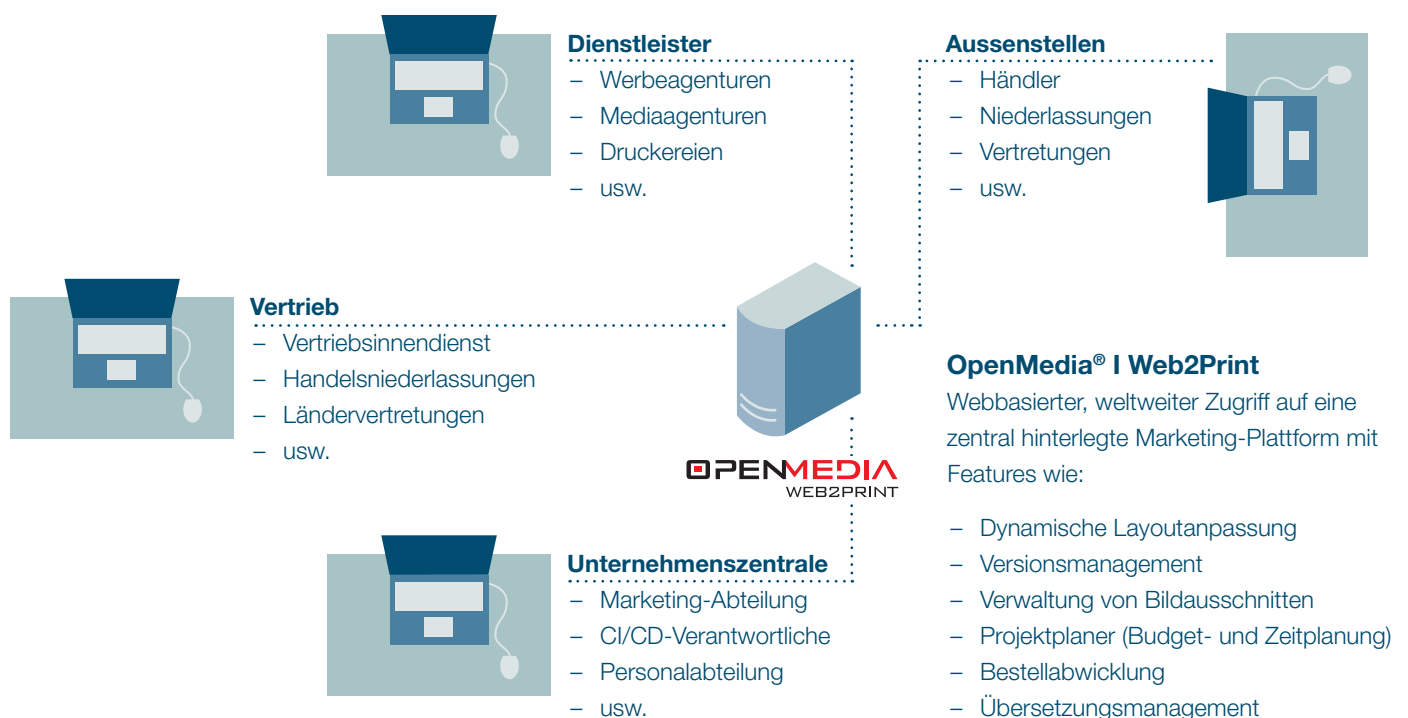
Dienstleister
– Werbeagenturen
– Mediaagenturen
– Druckereien
– usw.

Aussenstellen
– Händler
– Niederlassungen
– Vertretungen
– usw.

Vertrieb
– Vertriebsinnendienst
– Handelsniederlassungen
– Ländervertretungen
– usw.

OPENMEDIA
WEB2PRINT

OpenMedia® I Web2Print
Webbasierter, weltweiter Zugriff auf eine zentral hinterlegte Marketing-Plattform mit Features wie:

– Dynamische Layoutanpassung
– Versionsmanagement
– Verwaltung von Bildausschnitten
– Projektplaner (Budget- und Zeitplanung)
– Bestellabwicklung
– Übersetzungsmanagement

Unternehmenszentrale
– Marketing-Abteilung
– CI/CD-Verantwortliche
– Personalabteilung
– usw.